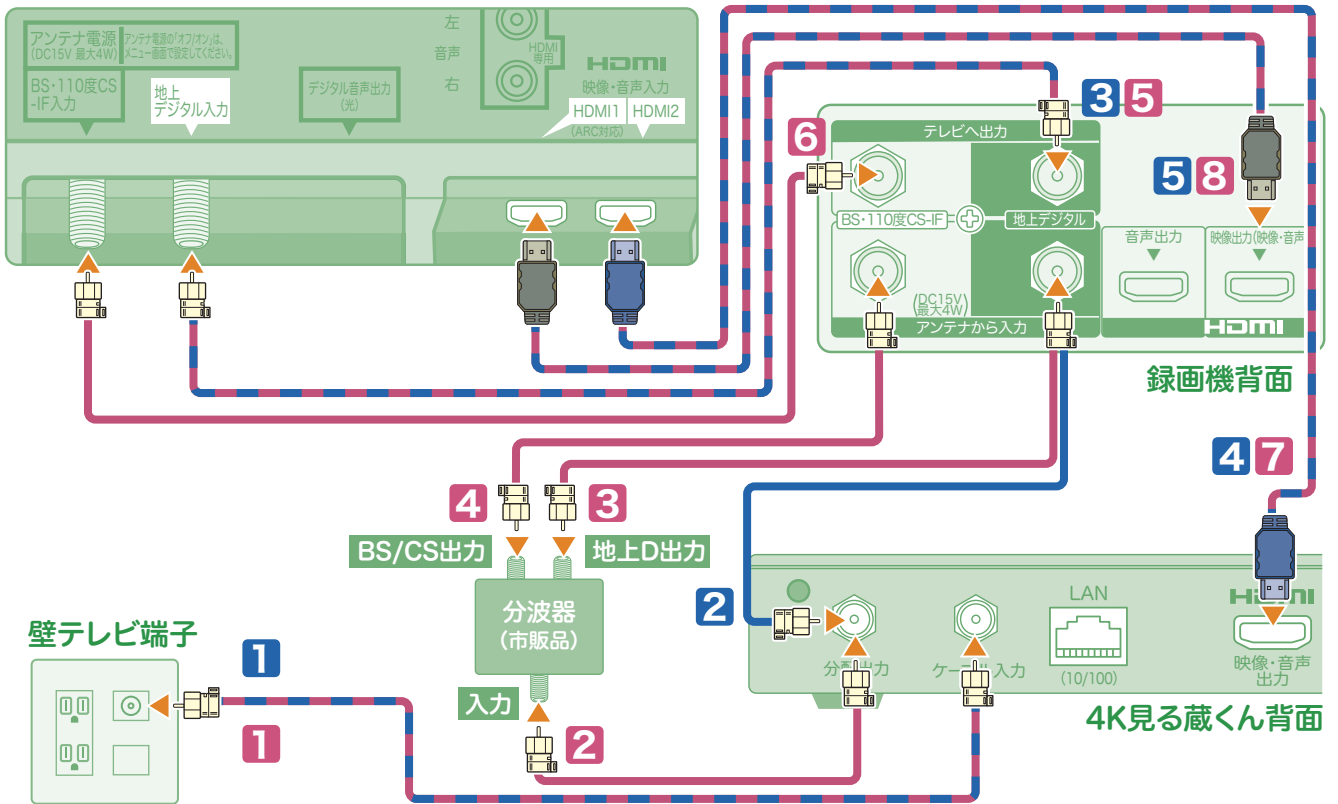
アンテナ電源
(DC15V 最大4W)

アンテナ電源の「オフ/オン」は、メニュー画面で設定してください。

BS・110度CS-IF入力

地上デジタル入力

デジタル音声出力(光)

左
音声
右

HDMI専用

HDMI
映像・音声入力
HDMI1
(ARC対応)
HDMI2

3 5

6

テレビへ出力

BS・110度CS-IF

地上デジタル

(DC15V 最大4W)

アンテナから入力

5 8

音声出力

映像出力(映像・音声

HDMI

録画機背面

4 7

4 3

BS/CS出力

地上D出力

分波器
(市販品)

入力

2

2

LAN

(10/100)

HDMI

映像・音声出力

分配出力

ケーブル入力

4K見る蔵くん背面

壁テレビ端子

1

1